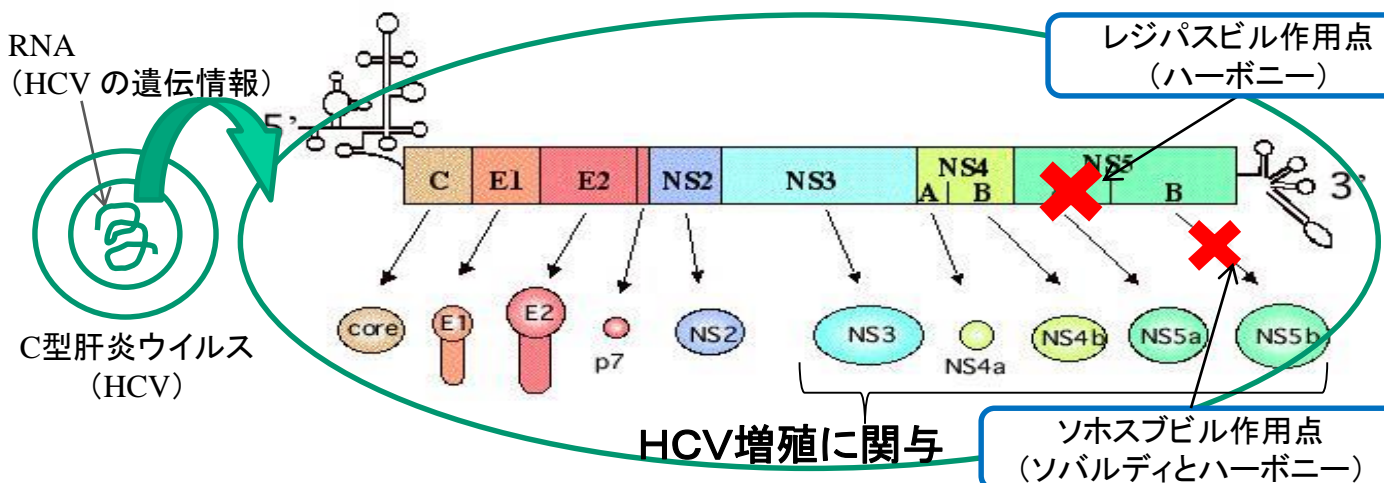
RNA
（HCV の遺伝情報）

C型肝炎ウイルス
（HCV）

5'

C
E1
E2
NS2
NS3
NS4
A
B
NS5
B
3'

core
E1
E2
p7
NS2
NS3
NS4a
NS4b
NS5a
NS5b

HCV増殖に関与

レジパスビル作用点
（ハーボニー）

ソホスブビル作用点
（ソバルディとハーボニー）